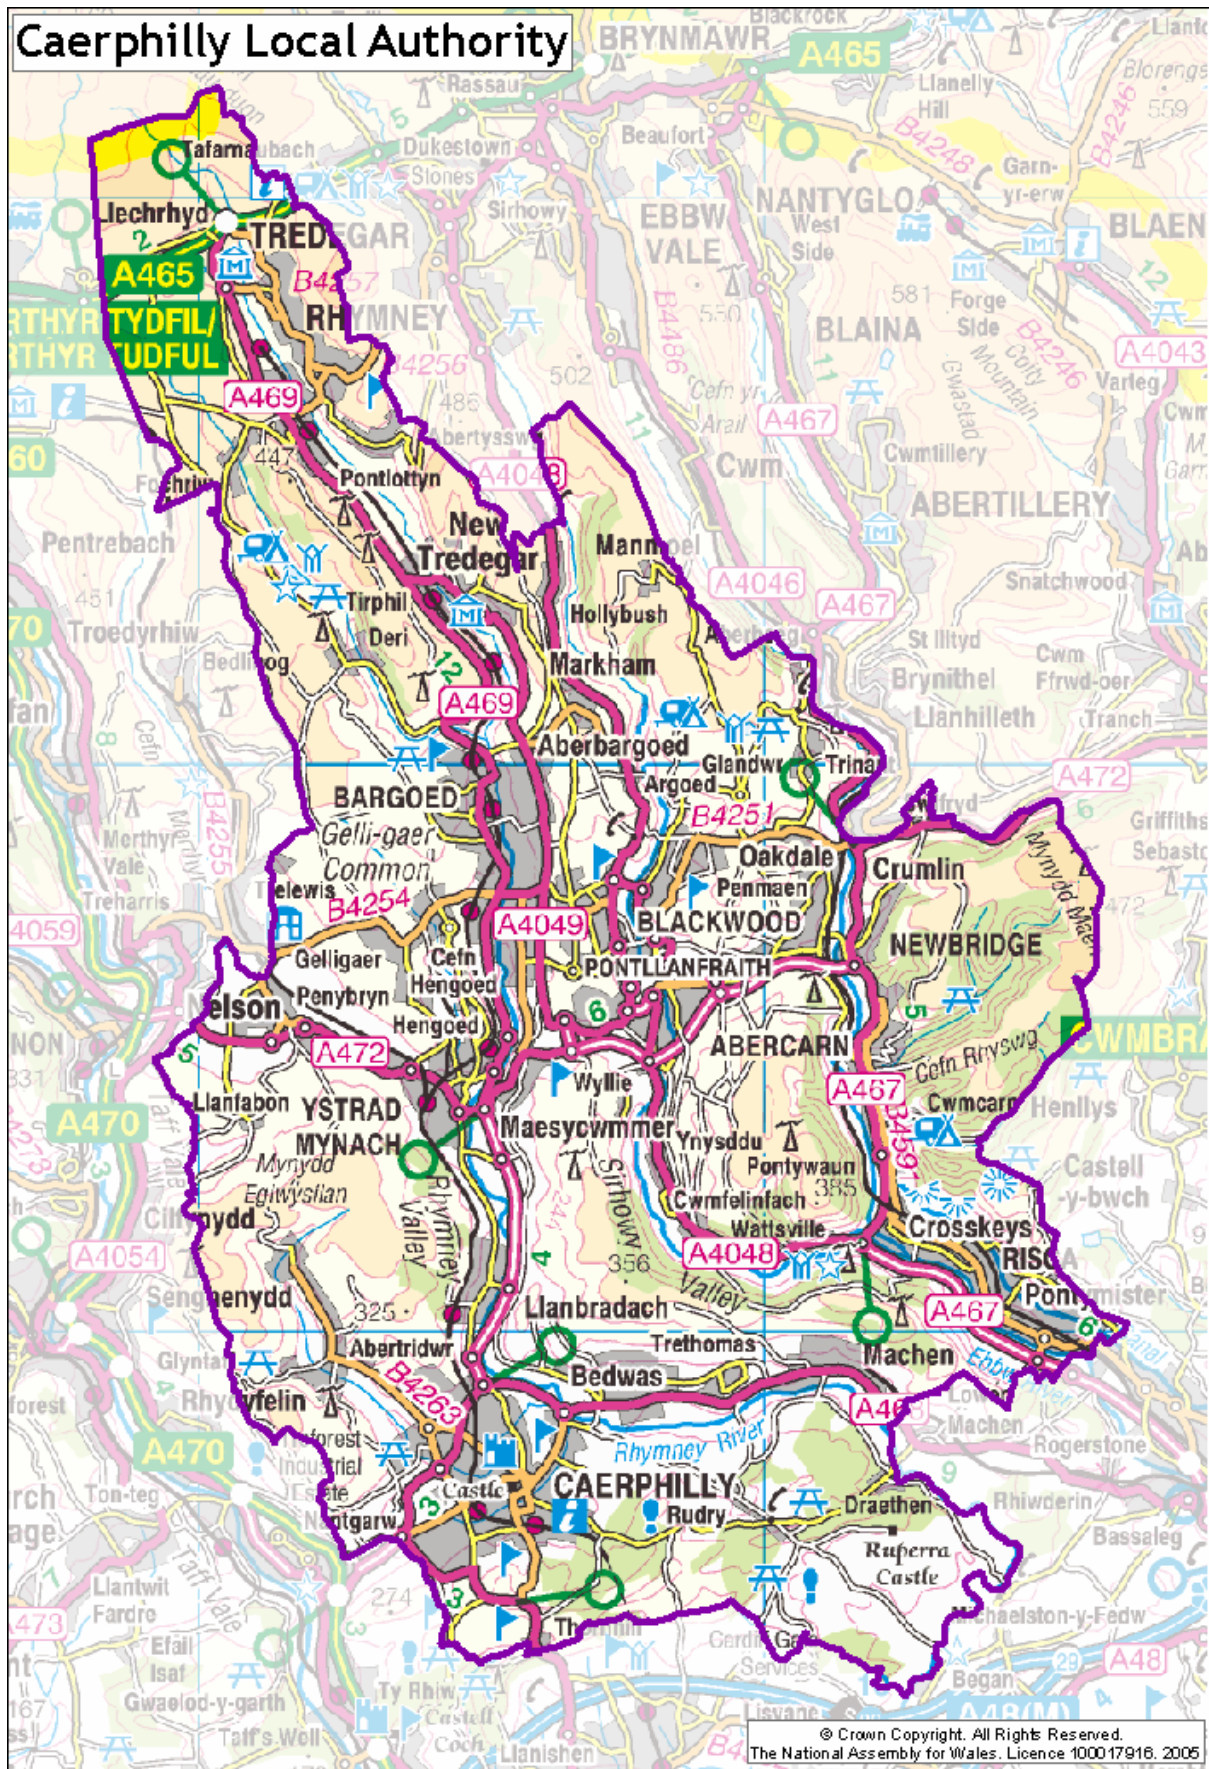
Caerphilly Local Authority

Blackrock
BRYNMAWR
A465
Llanfoist
Rassau
Blorenge
559
Llanelly Hill
B4246
B4248
Garn-yr-erw
Beaufort
Dukestown
Tafarnaubach
Sirhowy
NANTYGLO
West Side
BLAEN
EBBW VALE
Llechryd
2
TREDEGAR
A465
B4257
RHYMNEY
MERTHYR TYDFIL/ MERTHYR TUDFUL
581
Forge Side
550
BLAINA
B4246
Coity Mountain
A4043
B4486
B4256
502
Varteg
Cwm
A469
486
Cefn yr Arail
A467
Cwmtillery
Cwmtillery
Abertysswg
447
Cwm
Pontlottyn
A4048
ABERTILLERY
Fochriw
New Tredegar
Manmoel
Pentrebach
451
Snatchwood
A4046
Tirphil
Hollybush
A467
Troedyrhiw
Deri
Aberbeeg
St Illtyd
Bedlinog
12
Markham
Brynithel
Cwm Ffrwd-oer
Llanhilleth
Tranch
A469
Aberbargoed
Glandwr
Trinant
Argoed
A472
BARGOED
B4251
Llanfrfyd
Griffithstown
Gelli-gaer Common
Oakdale
Crumlin
Merthyr Vale
Sebastopol
Penmaen
Mynydd Maen
Trelewis
B4254
472
B4255
Treharris
A4049
BLACKWOOD
A4059
NEWBRIDGE
Gelligaer
Cefn Hengoed
PONTLLANFRAITH
Nelson
Penybryn
6
Hengoed
ABERCARN
5
CWMBRAN
A472
Wyllie
Cefn Rhyswg
331
Llanfabon
YSTRAD MYNACH
A467
Cwmcarn
Henllys
A470
Maesycwmmer
Ynysddu
Mynydd Eglwysilan
Pontywaun
B4591
Castell-y-bwch
Rhymney Valley
385
Cwmfelinfach
Cilfynydd
Wattsville
Crosskeys
A4054
356
A4048
RISCA
Senghenydd
Sirhowy Valley
Pontymister
325
Llanbradach
A467
6
Trethomas
Glyntaff
Abertridwr
Machen
B4263
Bedwas
Ebbw River
Rhydyfelin
A468
Lower Machen
Rymney River
Forest
Forest Industrial Estate
Rogerstone
A470
9
Castle
CAERPHILLY
Draethen
Rhiwderin
Ton-teg
Nantgarw
Rudry
Bassaleg
Ruperra Castle
Llantwit Fardre
274
3
A473
Michaelston-y-Fedw
Efail Isaf
Thornhill
Cardiff Gate Services
A48
29
Gwaelod-y-garth
Ty Rhiw
Began
Castell Coch
Lisvane
A48(M)
Taff's Well
Llanishen
B4
© Crown Copyright. All Rights Reserved.
The National Assembly for Wales. Licence 100017916. 2005